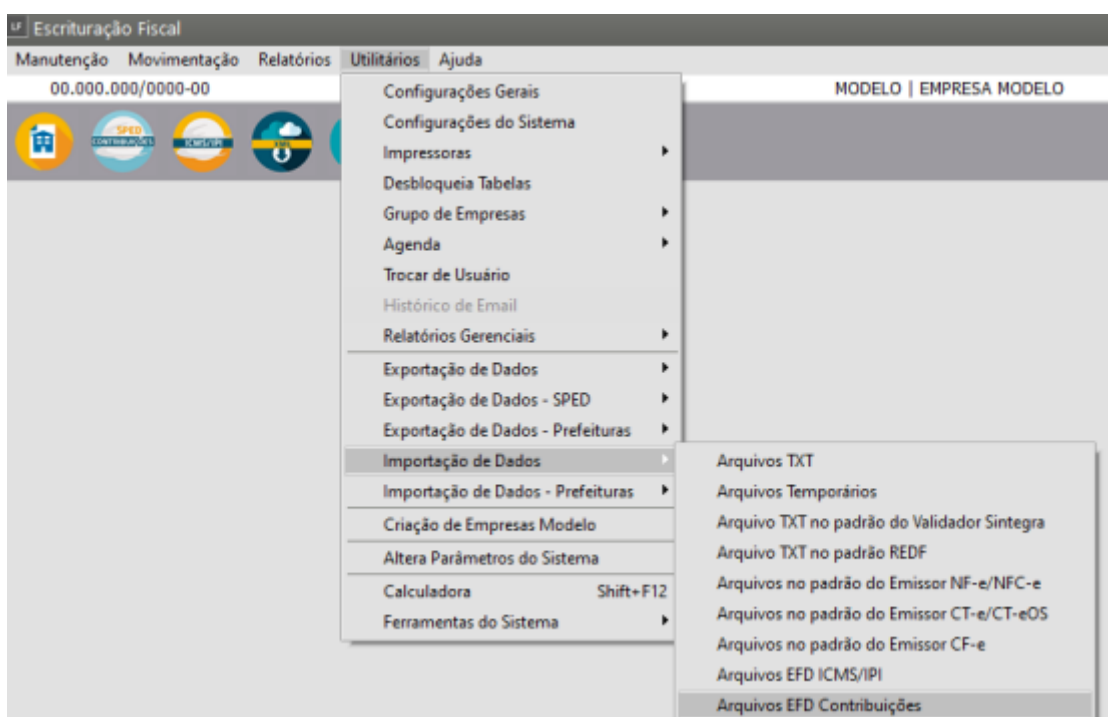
EF Escrituração Fiscal

Manutenção Movimentação Relatórios Utilitários Ajuda

00.000.000/0000-00

MODELO | EMPRESA MODELO

SPED CONTRIBUIÇÕES

ICMS/IPI

XML

Configurações Gerais
Configurações do Sistema
Impressoras
Desbloqueia Tabelas
Grupo de Empresas
Agenda
Trocar de Usuário
Histórico de Email
Relatórios Gerenciais
Exportação de Dados
Exportação de Dados - SPED
Exportação de Dados - Prefeituras
Importação de Dados
Importação de Dados - Prefeituras
Criação de Empresas Modelo
Altera Parâmetros do Sistema
Calculadora Shift+F12
Ferramentas do Sistema

Arquivos TXT
Arquivos Temporários
Arquivo TXT no padrão do Validador Sintegra
Arquivo TXT no padrão REDF
Arquivos no padrão do Emissor NF-e/NFC-e
Arquivos no padrão do Emissor CT-e/CT-eOS
Arquivos no padrão do Emissor CF-e
Arquivos EFD ICMS/IPI
Arquivos EFD Contribuições